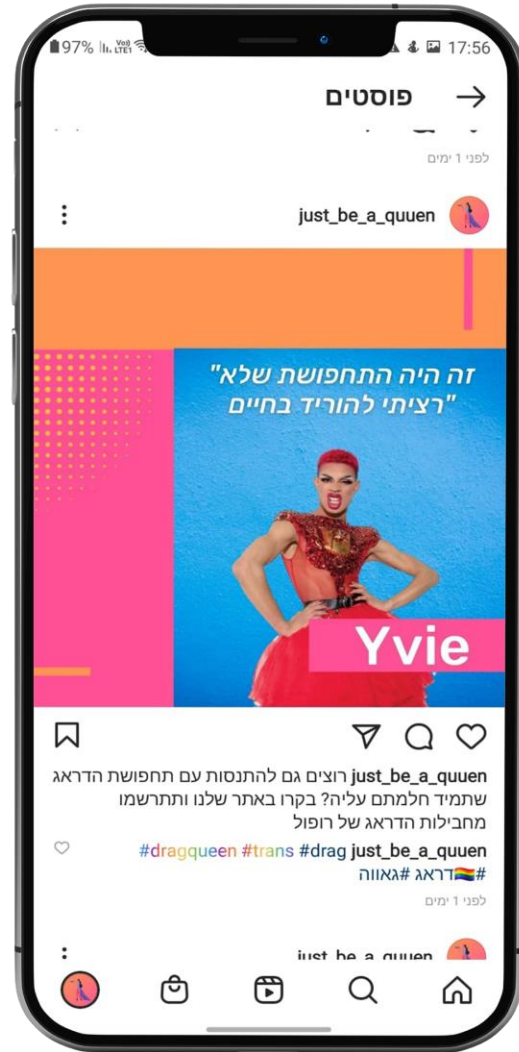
97% 17:56

פוסטים

לפני 1 ימים

just_be_a_quuen

"זה היה התחפושת שלא רציתי להוריד בחיים"

Yvie

just_be_a_quuen רוצים גם להתנסות עם תחפושת הדראג שתמיד חלמתם עליה? בקרו באתר שלנו ותתרשמו מחבילות הדראג של רופול

just_be_a_quuen #drag #trans #dragqueen #דראג🏳️‍🌈 #גאווה

לפני 1 ימים

just_be_a_quuen